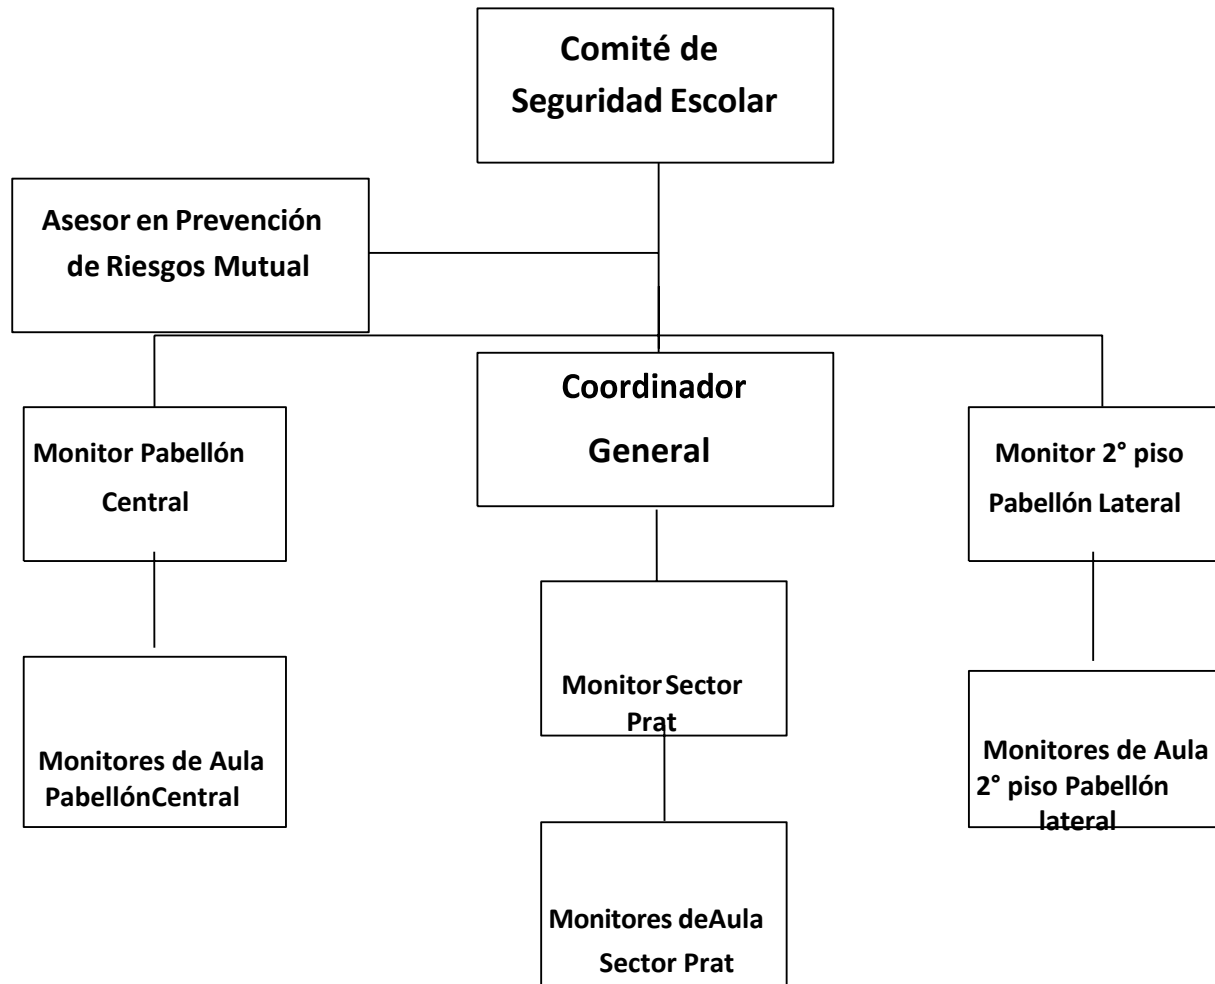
Comité de Seguridad Escolar

Asesor en Prevención de Riesgos Mutual

Coordinador General

Monitor Pabellón Central

Monitor 2° piso Pabellón Lateral

Monitor Sector Prat

Monitores de Aula PabellónCentral

Monitores de Aula 2° piso Pabellón lateral

Monitores deAula Sector Prat